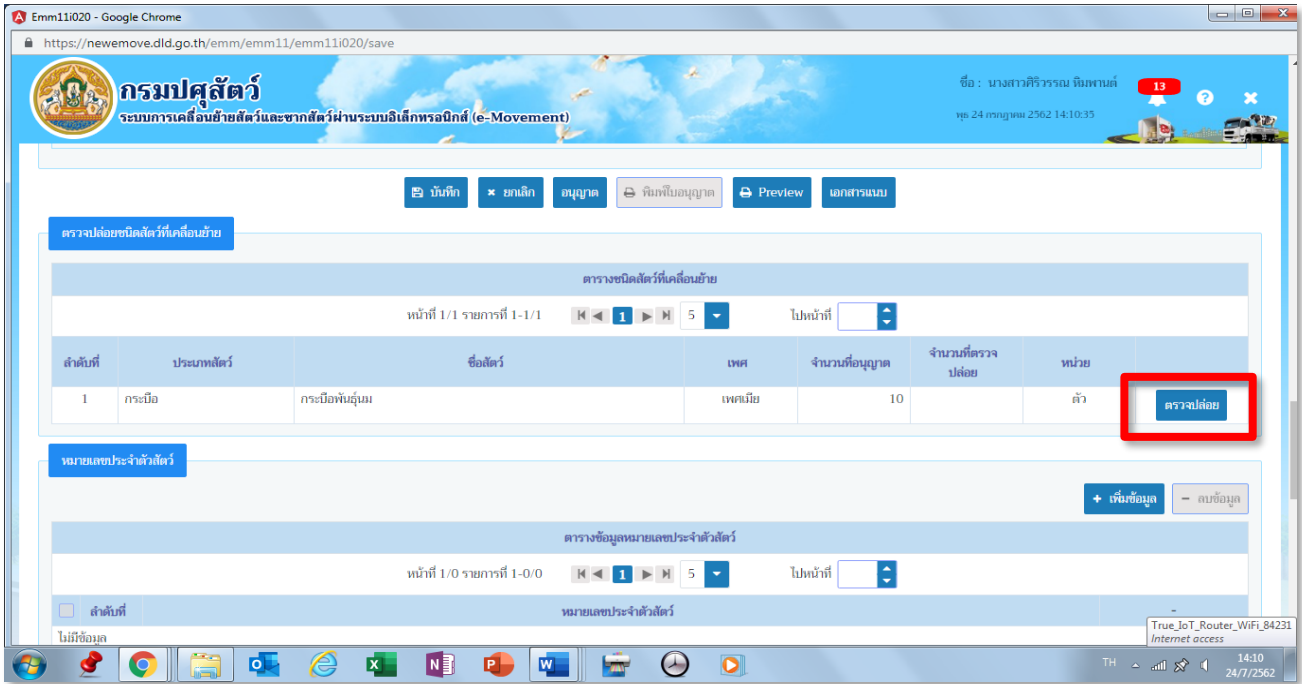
Emm11i020 - Google Chrome
https://newemove.dld.go.th/emm/emm11/emm11i020/save

กรมปศุสัตว์
ระบบการเคลื่อนย้ายสัตว์และซากสัตว์ผ่านระบบอิเล็กทรอนิกส์ (e-Movement)

ชื่อ : นางสาวศิริวรรณ ทิมพานต์
พุธ 24 กรกฎาคม 2562 14:10:35
13

บันทึก ยกเลิก อนุญาต พิมพ์ใบอนุญาต Preview เอกสารแนบ

ตรวจปล่อยชนิดสัตว์ที่เคลื่อนย้าย

ตารางชนิดสัตว์ที่เคลื่อนย้าย

หน้าที่ 1/1 รายการที่ 1-1/1 1 5 ไปหน้าที่

| ลำดับที่ | ประเภทสัตว์ | ชื่อสัตว์ | เพศ | จำนวนที่อนุญาต | จำนวนที่ตรวจปล่อย | หน่วย | |
|---|---|---|---|---|---|---|---|
| 1 | กระบือ | กระบือพันธุ์นม | เพศเมีย | 10 | | ตัว | ตรวจปล่อย |

หมายเลขประจำตัวสัตว์

+ เพิ่มข้อมูล − ลบข้อมูล

ตารางข้อมูลหมายเลขประจำตัวสัตว์

หน้าที่ 1/0 รายการที่ 1-0/0 1 5 ไปหน้าที่

ลำดับที่ หมายเลขประจำตัวสัตว์
ไม่มีข้อมูล

True_IoT_Router_WiFi_84231
Internet access

TH 14:10 24/7/2562